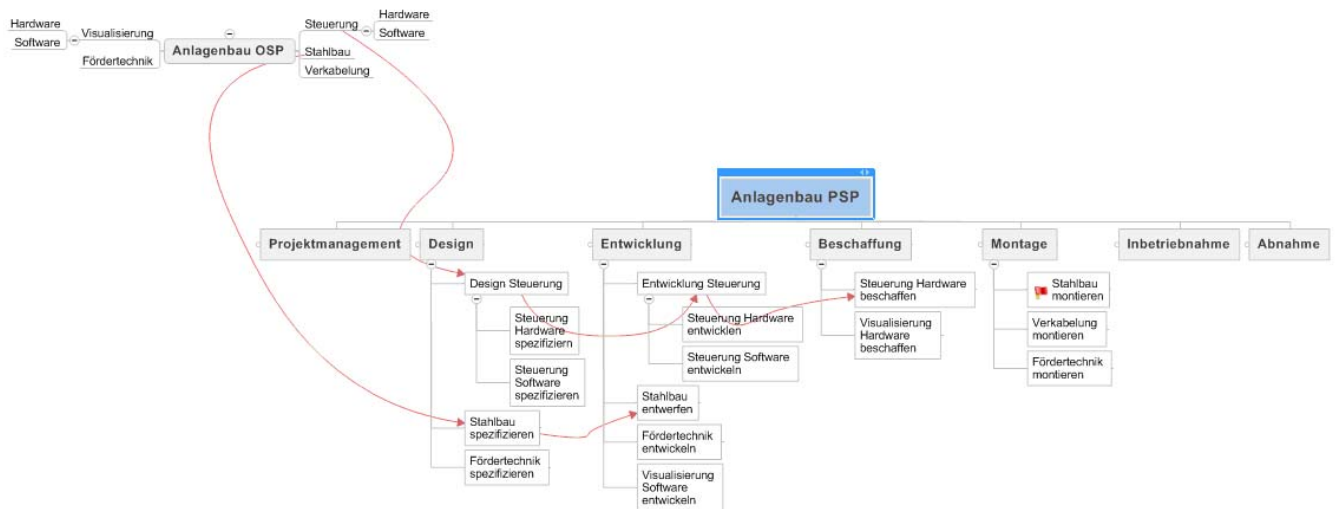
Hardware
Software
Visualisierung
Fördertechnik
Anlagenbau OSP
Steuerung
Hardware
Software
Stahlbau
Verkabelung

Anlagenbau PSP

Projektmanagement

Design
Design Steuerung
Steuerung Hardware spezifizieren
Steuerung Software spezifizieren
Stahlbau spezifizieren
Fördertechnik spezifizieren

Entwicklung
Entwicklung Steuerung
Steuerung Hardware entwicklen
Steuerung Software entwickeln
Stahlbau entwerfen
Fördertechnik entwickeln
Visualisierung Software entwickeln

Beschaffung
Steuerung Hardware beschaffen
Visualisierung Hardware beschaffen

Montage
Stahlbau montieren
Verkabelung montieren
Fördertechnik montieren

Inbetriebnahme

Abnahme